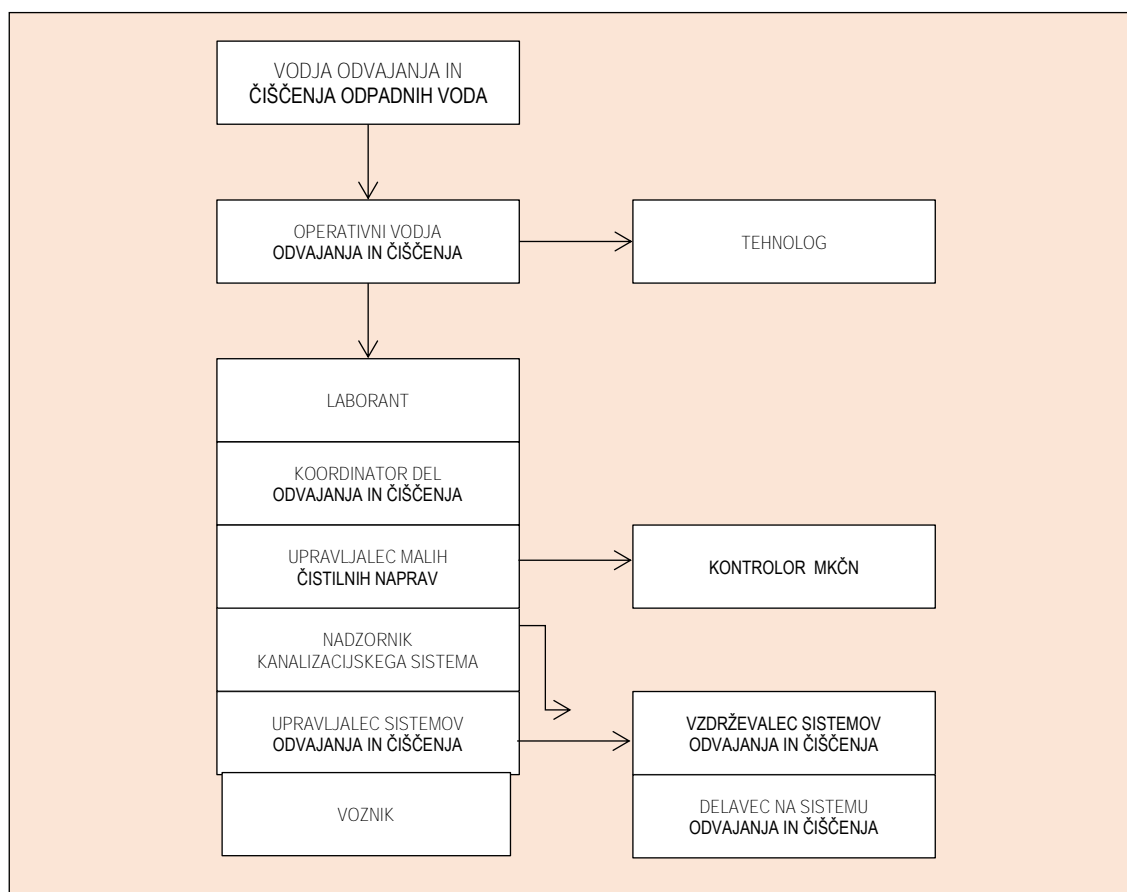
VODJA ODVAJANJA IN ČIŠČENJA ODPADNIH VODA

OPERATIVNI VODJA ODVAJANJA IN ČIŠČENJA

TEHNOLOG

LABORANT

KOORDINATOR DEL ODVAJANJA IN ČIŠČENJA

UPRAVLJALEC MALIH ČISTILNIH NAPRAV

KONTROLOR MKČN

NADZORNIK KANALIZACIJSKEGA SISTEMA

UPRAVLJALEC SISTEMOV ODVAJANJA IN ČIŠČENJA

VZDRŽEVALEC SISTEMOV ODVAJANJA IN ČIŠČENJA

VOZNIK

DELAVEC NA SISTEMU ODVAJANJA IN ČIŠČENJA